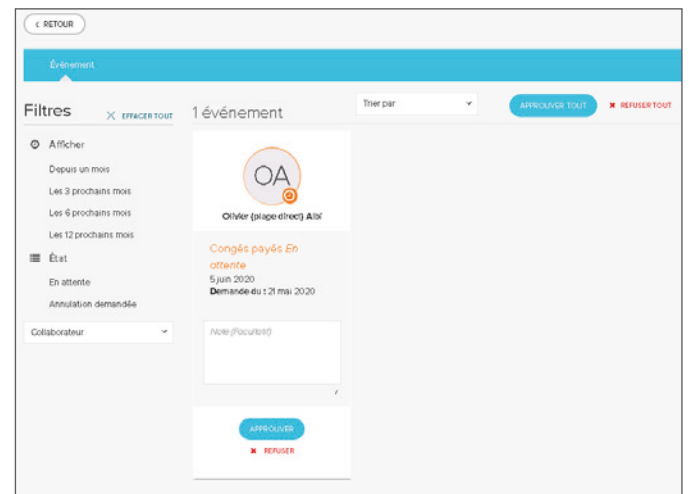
‹ RETOUR

Événement

Filtres

✕ EFFACER TOUT

1 événement

Trier par

APPROUVER TOUT

✖ REFUSER TOUT

Afficher

Depuis un mois

Les 3 prochains mois

Les 6 prochains mois

Les 12 prochains mois

État

En attente

Annulation demandée

Collaborateur

OA

Olivier (plage direct) Albi

Congés payés En attente

5 juin 2020

Demandé le : 21 mai 2020

Note (Facultatif)

APPROUVER

✖ REFUSER